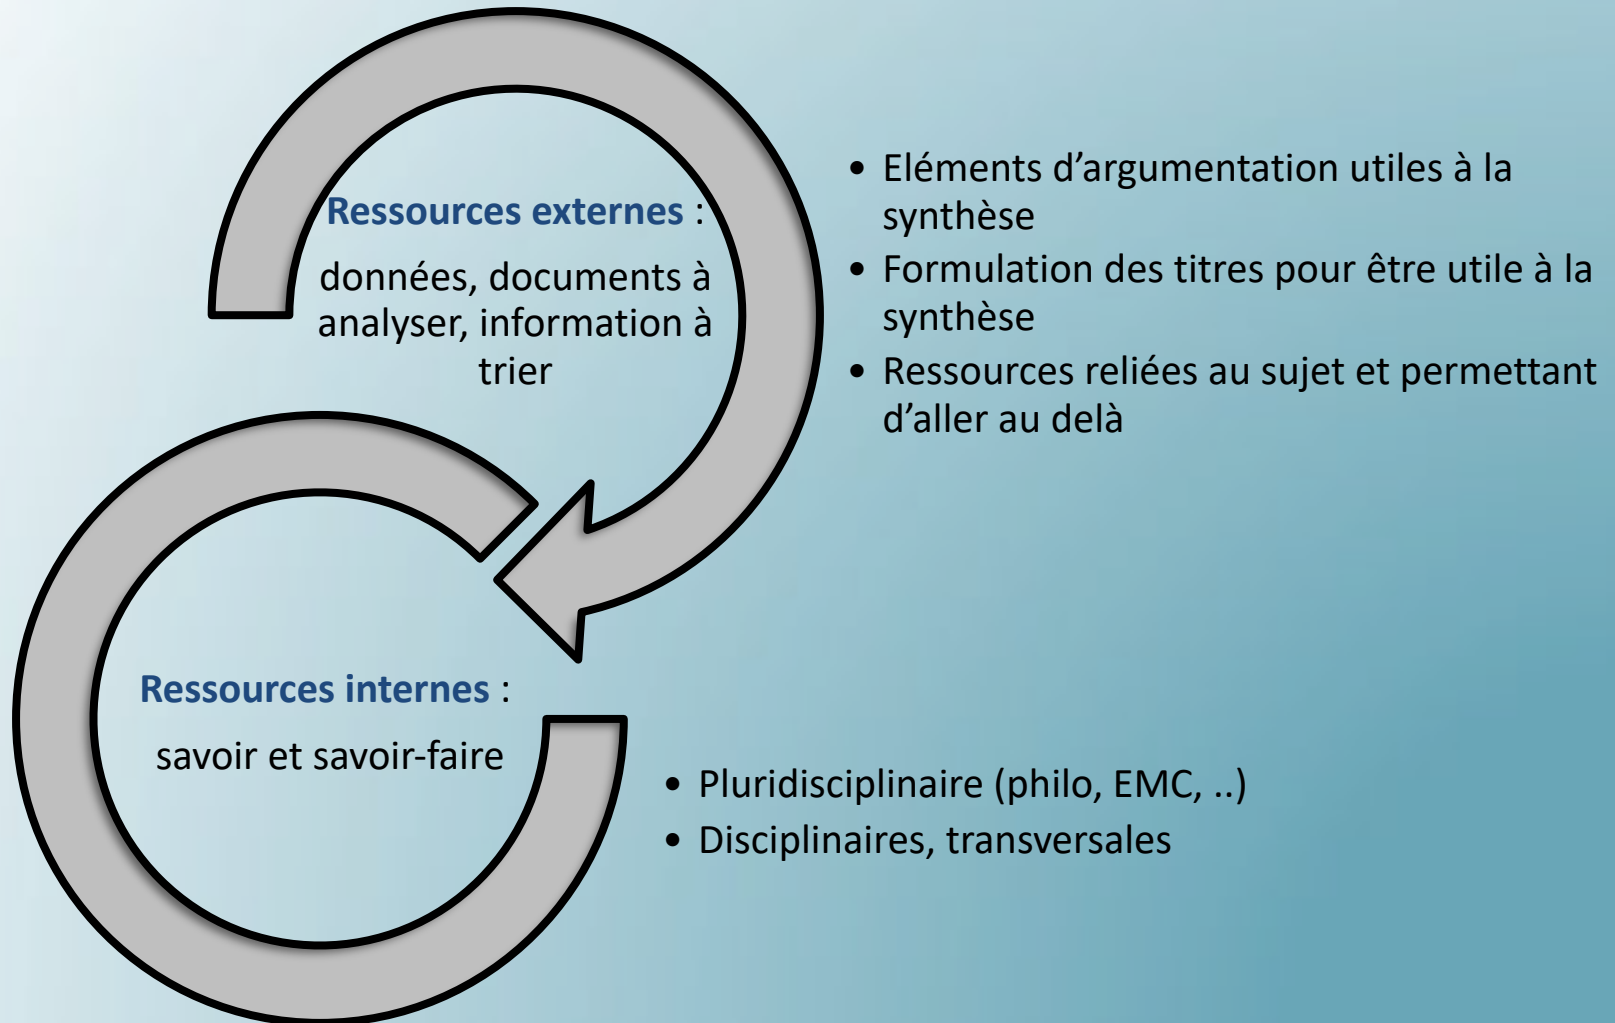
Ressources externes :

données, documents à analyser, information à trier

- Eléments d'argumentation utiles à la synthèse
- Formulation des titres pour être utile à la synthèse
- Ressources reliées au sujet et permettant d'aller au delà

Ressources internes :

savoir et savoir-faire

- Pluridisciplinaire (philo, EMC, ..)
- Disciplinaires, transversales